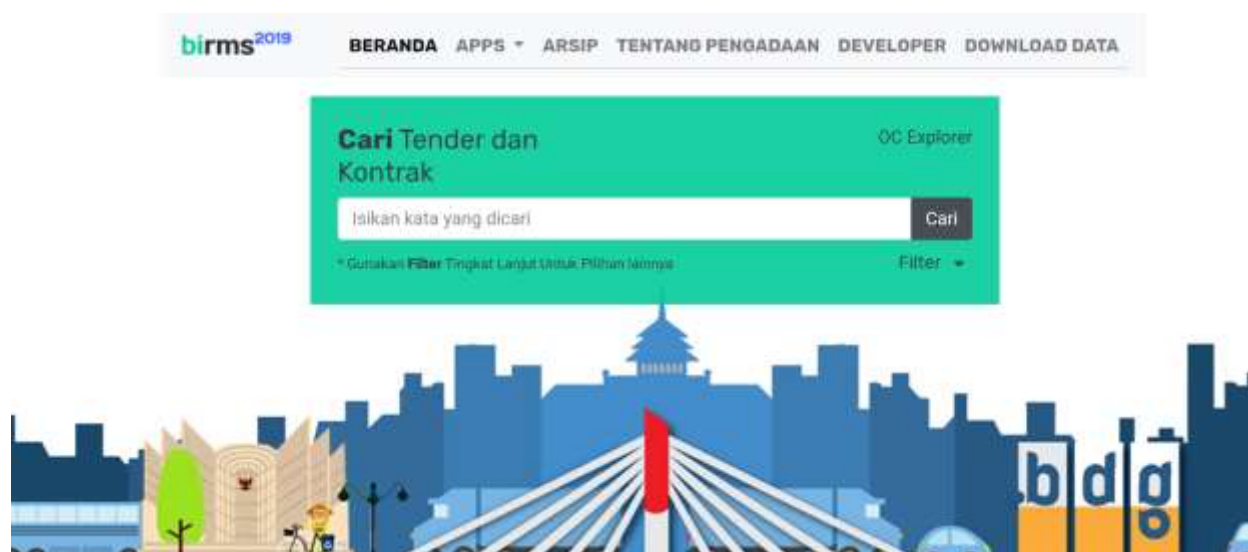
birms2019

BERANDA APPS ARSIP TENTANG PENGADAAN DEVELOPER DOWNLOAD DATA

Cari Tender dan Kontrak

OC Explorer

Isikan kata yang dicari

Cari

* Gunakan Filter Tingkat Lanjut Untuk Pilihan lainnya

Filter

bdg